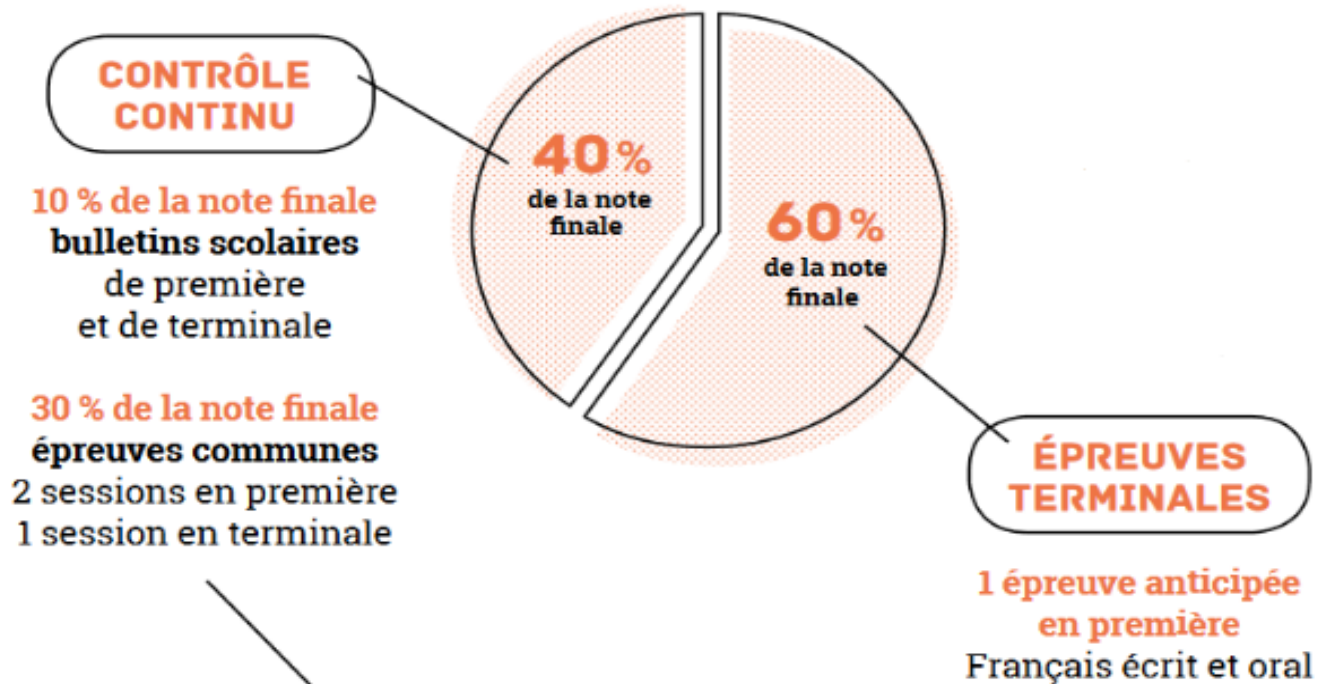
CONTRÔLE CONTINU

10 % de la note finale
bulletins scolaires
de première
et de terminale

30 % de la note finale
épreuves communes
2 sessions en première
1 session en terminale

40 %
de la note finale

60 %
de la note finale

ÉPREUVES TERMINALES

1 épreuve anticipée
en première
Français écrit et oral